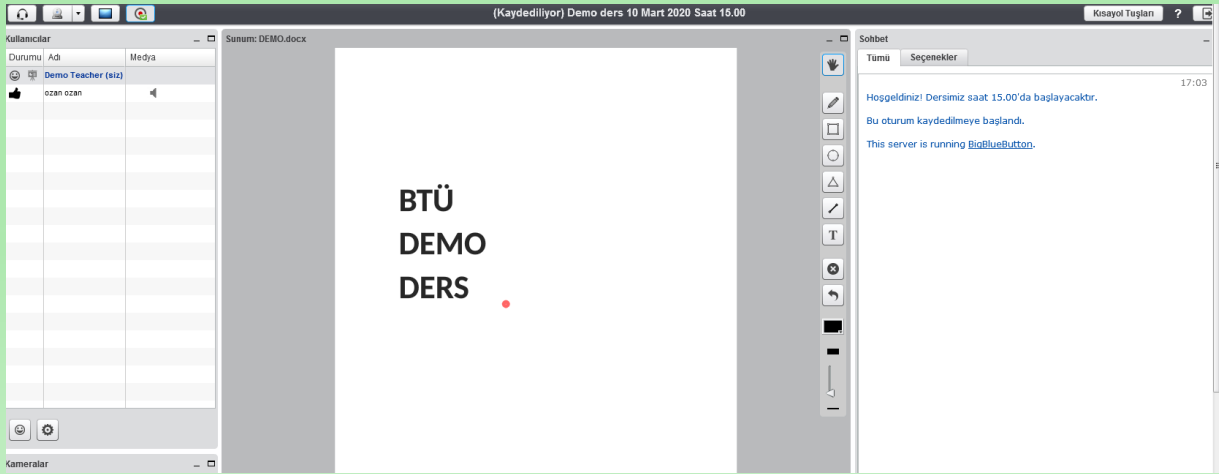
(Kaydediliyor) Demo ders 10 Mart 2020 Saat 15.00

Kısayol Tuşları ?

Kullanıcılar

| Durumu | Adı | Medya |
|---|---|---|
| | Demo Teacher (siz) | |
| | ozan ozan | |

Kameralar

Sunum: DEMO.docx

BTÜ
DEMO
DERS

Sohbet

Tümü Seçenekler

17:03

Hoşgeldiniz! Dersimiz saat 15.00'da başlayacaktır.

Bu oturum kaydedilmeye başlandı.

This server is running BigBlueButton.